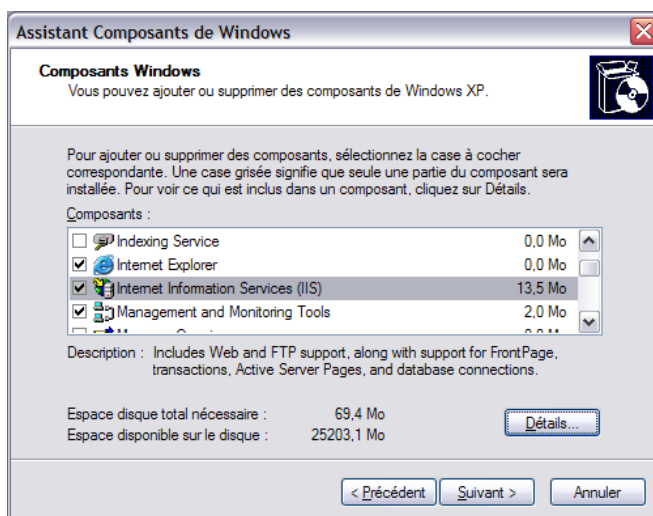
Assistant Composants de Windows

Composants Windows
Vous pouvez ajouter ou supprimer des composants de Windows XP.

Pour ajouter ou supprimer des composants, sélectionnez la case à cocher correspondante. Une case grisée signifie que seule une partie du composant sera installée. Pour voir ce qui est inclus dans un composant, cliquez sur Détails.

Composants :

| | | |
|---|---|---|
| ☐ | Indexing Service | 0,0 Mo |
| ☑ | Internet Explorer | 0,0 Mo |
| ☑ | Internet Information Services (IIS) | 13,5 Mo |
| ☑ | Management and Monitoring Tools | 2,0 Mo |
| | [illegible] | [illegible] |

Description : Includes Web and FTP support, along with support for FrontPage, transactions, Active Server Pages, and database connections.

Espace disque total nécessaire : 69,4 Mo
Espace disponible sur le disque : 25203,1 Mo

Détails...

< Précédent   Suivant >   Annuler